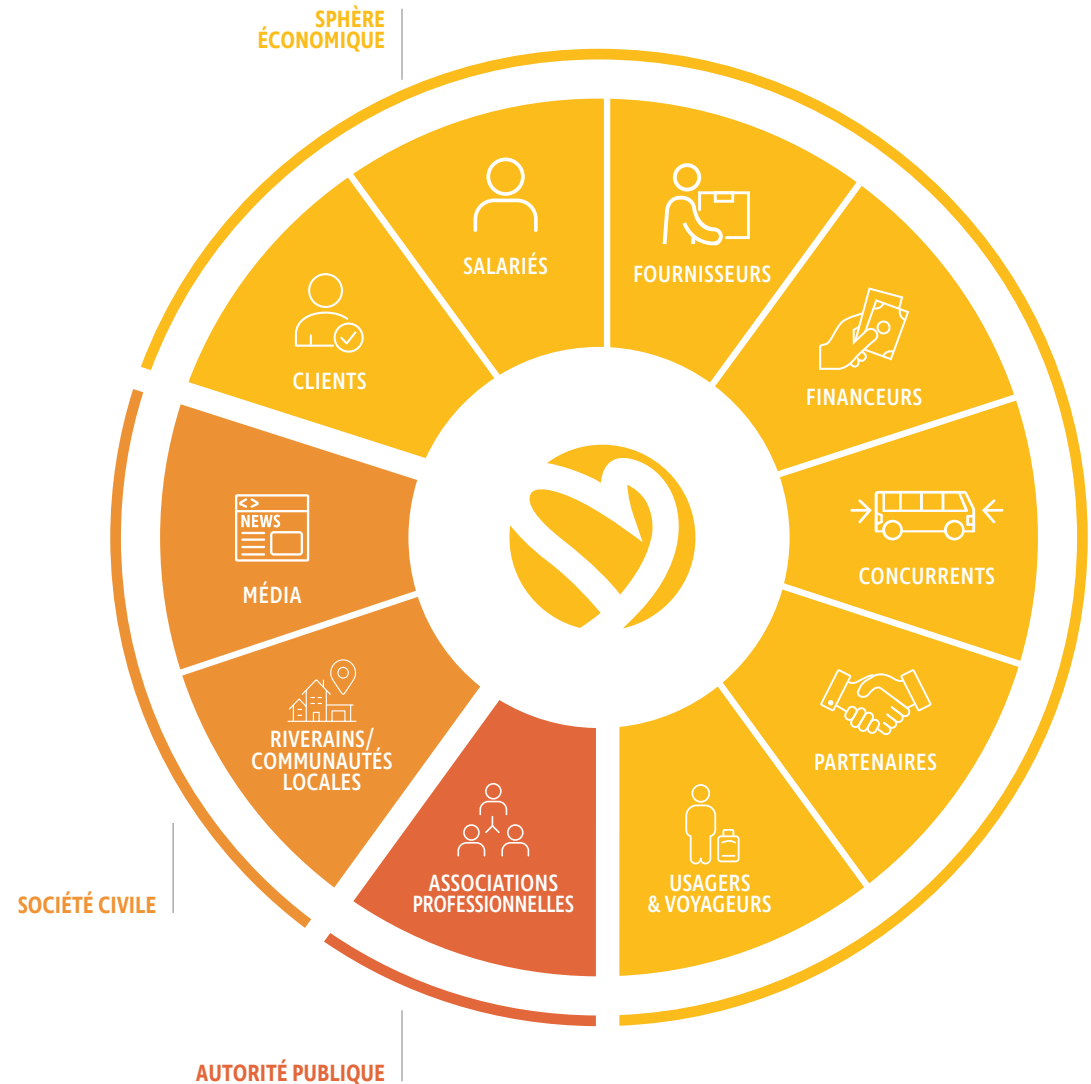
SPHÈRE ÉCONOMIQUE

SALARIÉS

FOURNISSEURS

FINANCEURS

CONCURRENTS

PARTENAIRES

USAGERS & VOYAGEURS

ASSOCIATIONS PROFESSIONNELLES

RIVERAINS/ COMMUNAUTÉS LOCALES

NEWS

MÉDIA

CLIENTS

SOCIÉTÉ CIVILE

AUTORITÉ PUBLIQUE